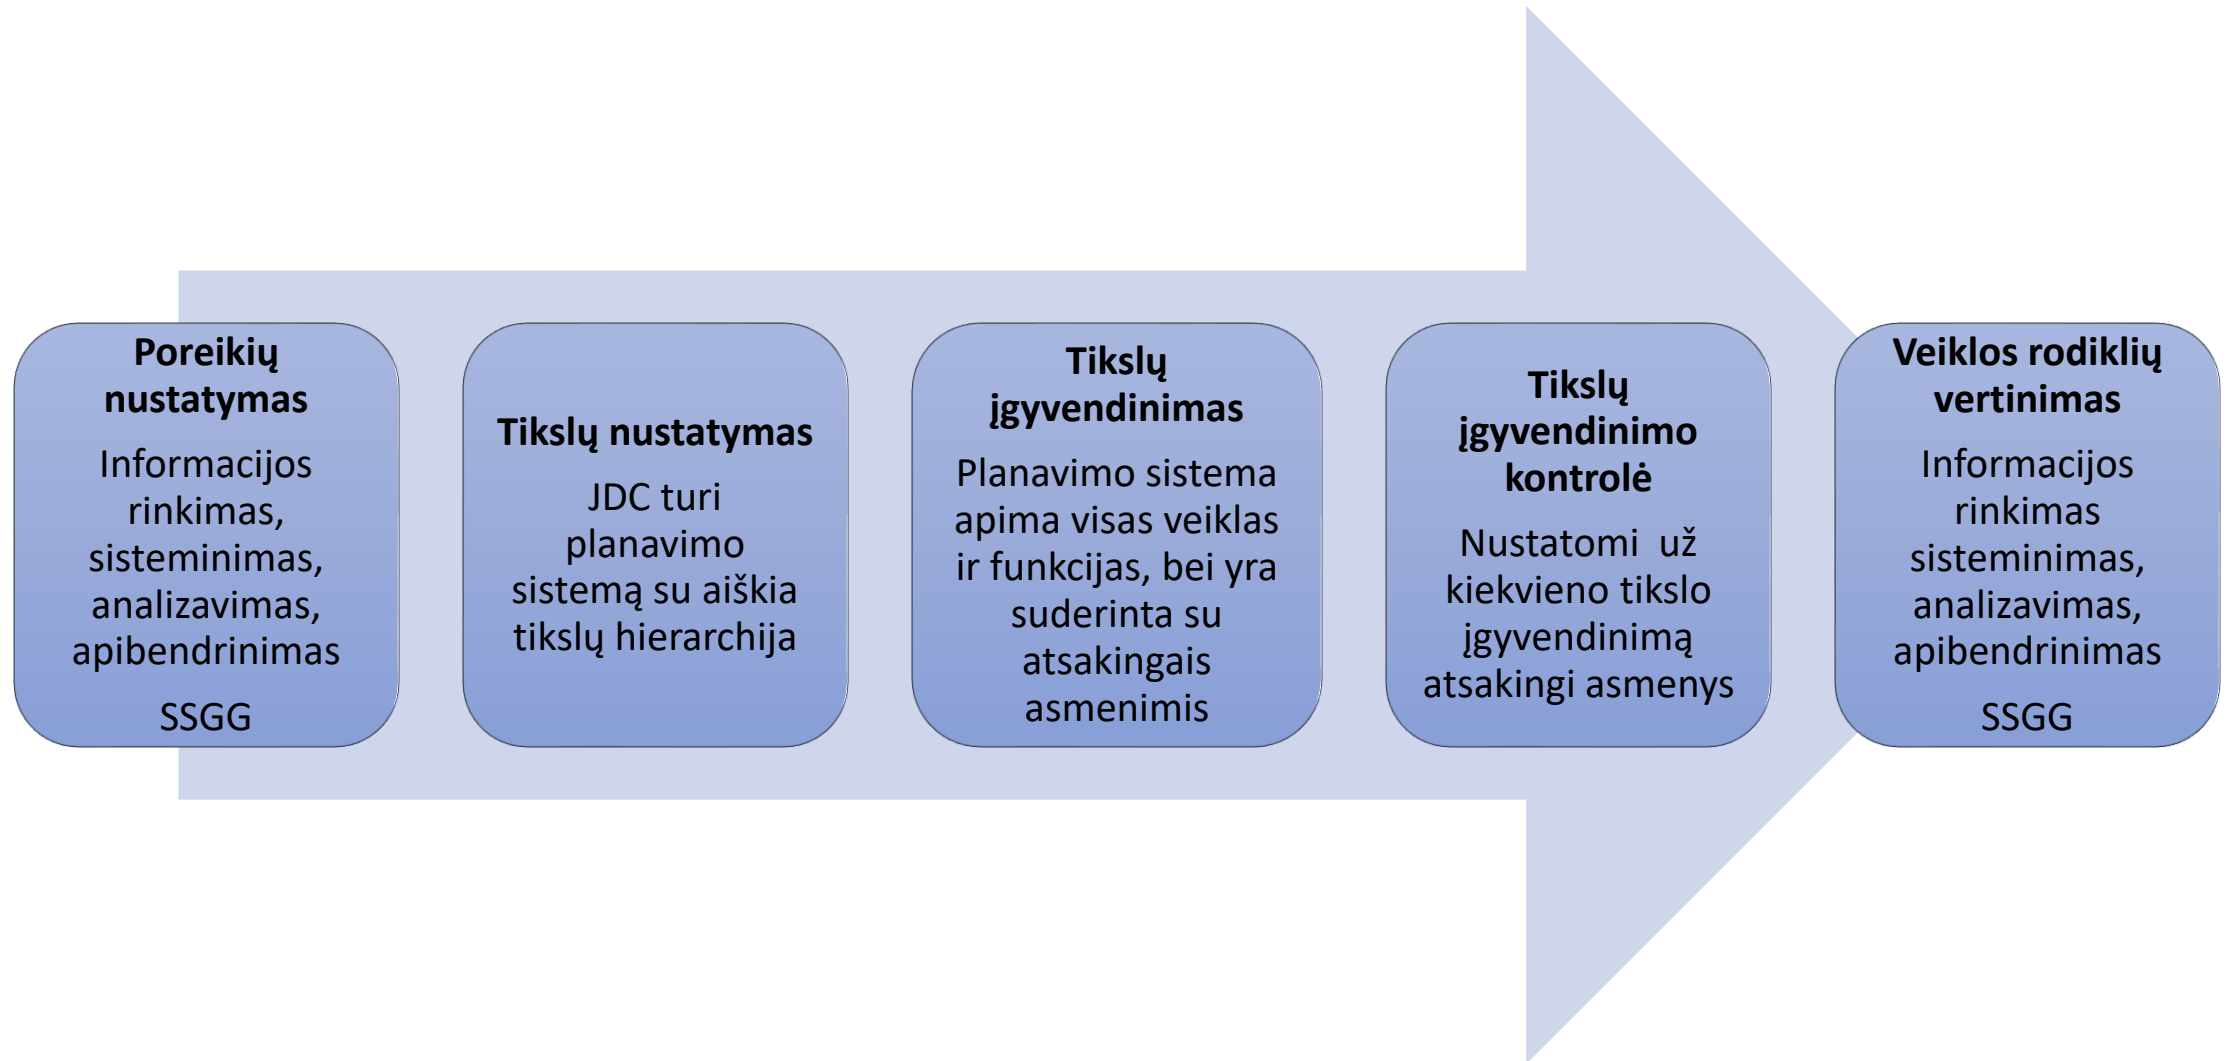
**Poreikių nustatymas**

Informacijos rinkimas, sisteminimas, analizavimas, apibendrinimas

SSGG

**Tikslų nustatymas**

JDC turi planavimo sistemą su aiškia tikslų hierarchija

**Tikslų įgyvendinimas**

Planavimo sistema apima visas veiklas ir funkcijas, bei yra suderinta su atsakingais asmenimis

**Tikslų įgyvendinimo kontrolė**

Nustatomi už kiekvieno tikslo įgyvendinimą atsakingi asmenys

**Veiklos rodiklių vertinimas**

Informacijos rinkimas sisteminimas, analizavimas, apibendrinimas

SSGG